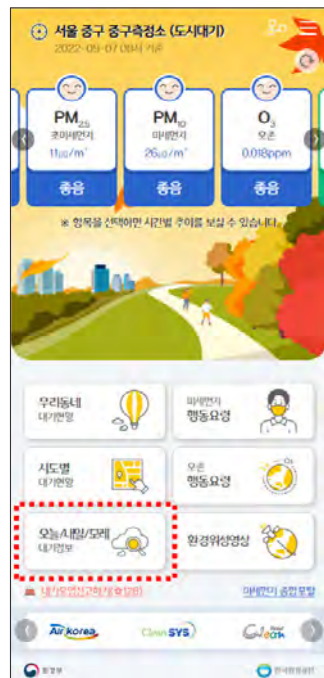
서울 중구 중구측정소 (도시대기)
2022-05-07 08시 기준

$PM_{2.5}$
초미세먼지
11㎍/㎥
좋음

$PM_{10}$
미세먼지
26㎍/㎥
좋음

$O_3$
오존
0.018ppm
좋음

※ 항목을 선택하면 시간별 추이를 보실 수 있습니다.

우리동네
대기현황

미세먼지
행동요령

시도별
대기현황

오존
행동요령

오늘/내일/모레
대기정보

환경위성영상

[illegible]

미세먼지 종합포털

Air korea
Clean SYS
Clean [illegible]

환경부
한국환경공단